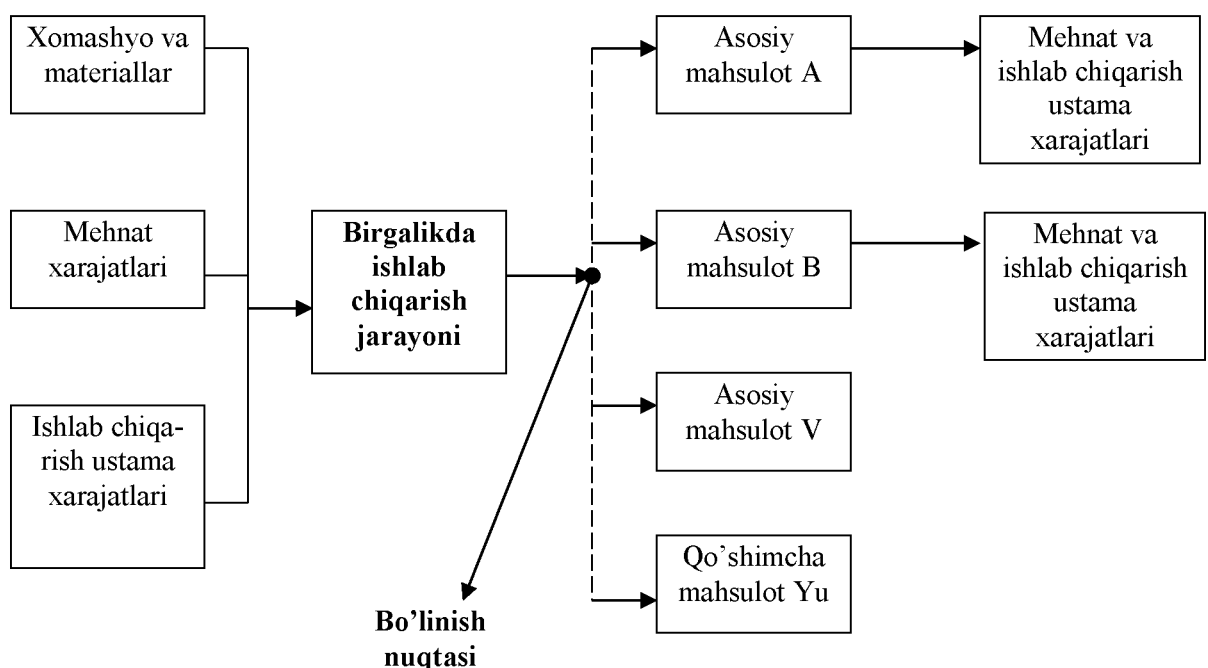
Xomashyo va materiallar

Mehnat xarajatlari

Ishlab chiqarish ustama xarajatlari

Birgalikda ishlab chiqarish jarayoni

Bo'linish nuqtasi

Asosiy mahsulot A

Mehnat va ishlab chiqarish ustama xarajatlari

Asosiy mahsulot B

Mehnat va ishlab chiqarish ustama xarajatlari

Asosiy mahsulot V

Qo'shimcha mahsulot Yu